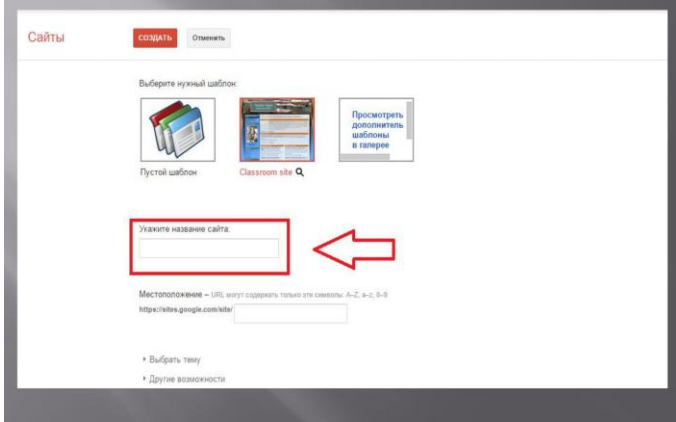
Сайты

СОЗДАТЬ Отменить

Выберите нужный шаблон:

Пустой шаблон

Classroom site

Просмотреть дополнитель шаблоны в галерее

Укажите название сайта:

Местоположение – URL могут содержать только эти символы: A–Z, a–z, 0–9

https://sites.google.com/site/

▸ Выбрать тему

▸ Другие возможности